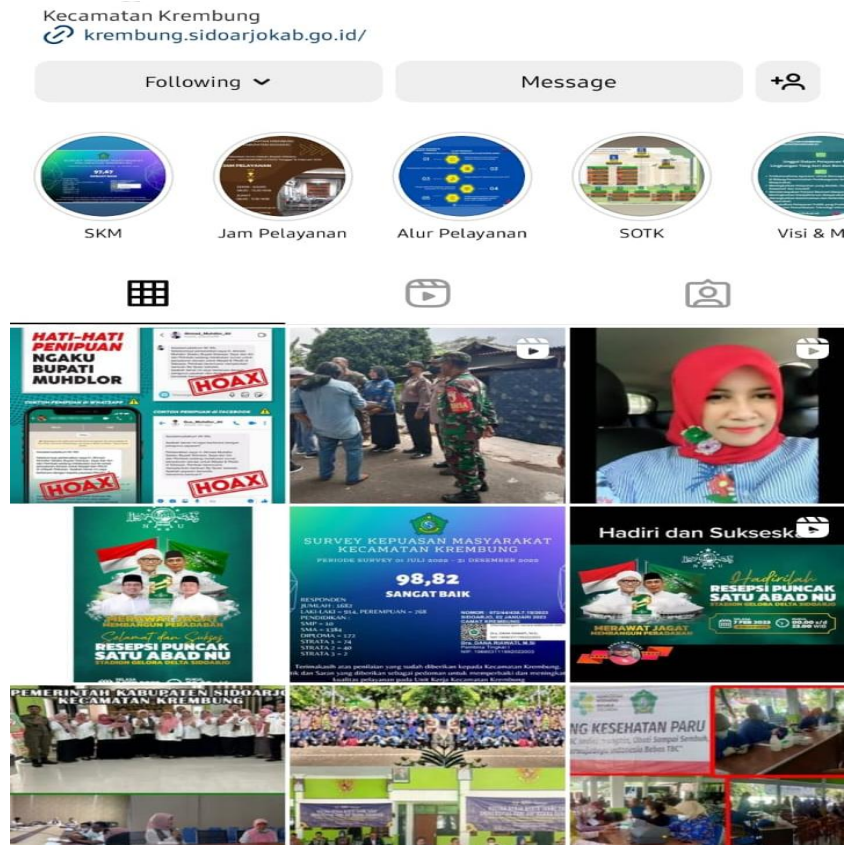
Kecamatan Krembung
krembung.sidoarjokab.go.id/

Following

Message

SKM

Jam Pelayanan

Alur Pelayanan

SOTK

Visi & M

HATI-HATI PENIPUAN NGAKU BUPATI MUHDLOR

HOAX

HOAX

HOAX

HOAX

SURVEY KEPUASAN MASYARAKAT KECAMATAN KREMBUNG

98,82

SANGAT BAIK

Selamat dan Sukses RESEPSI PUNCAK SATU ABAD NU

STADION GELORA DELTA SIDOARJO

Hadiri dan Sukseska

RESEPSI PUNCAK SATU ABAD NU

STADION GELORA DELTA SIDOARJO

MERAWAT JAGAT MEMBANGUN PERADABAN

PEMERINTAH KABUPATEN SIDOARJO KECAMATAN KREMBUNG

NG KESEHATAN PARU